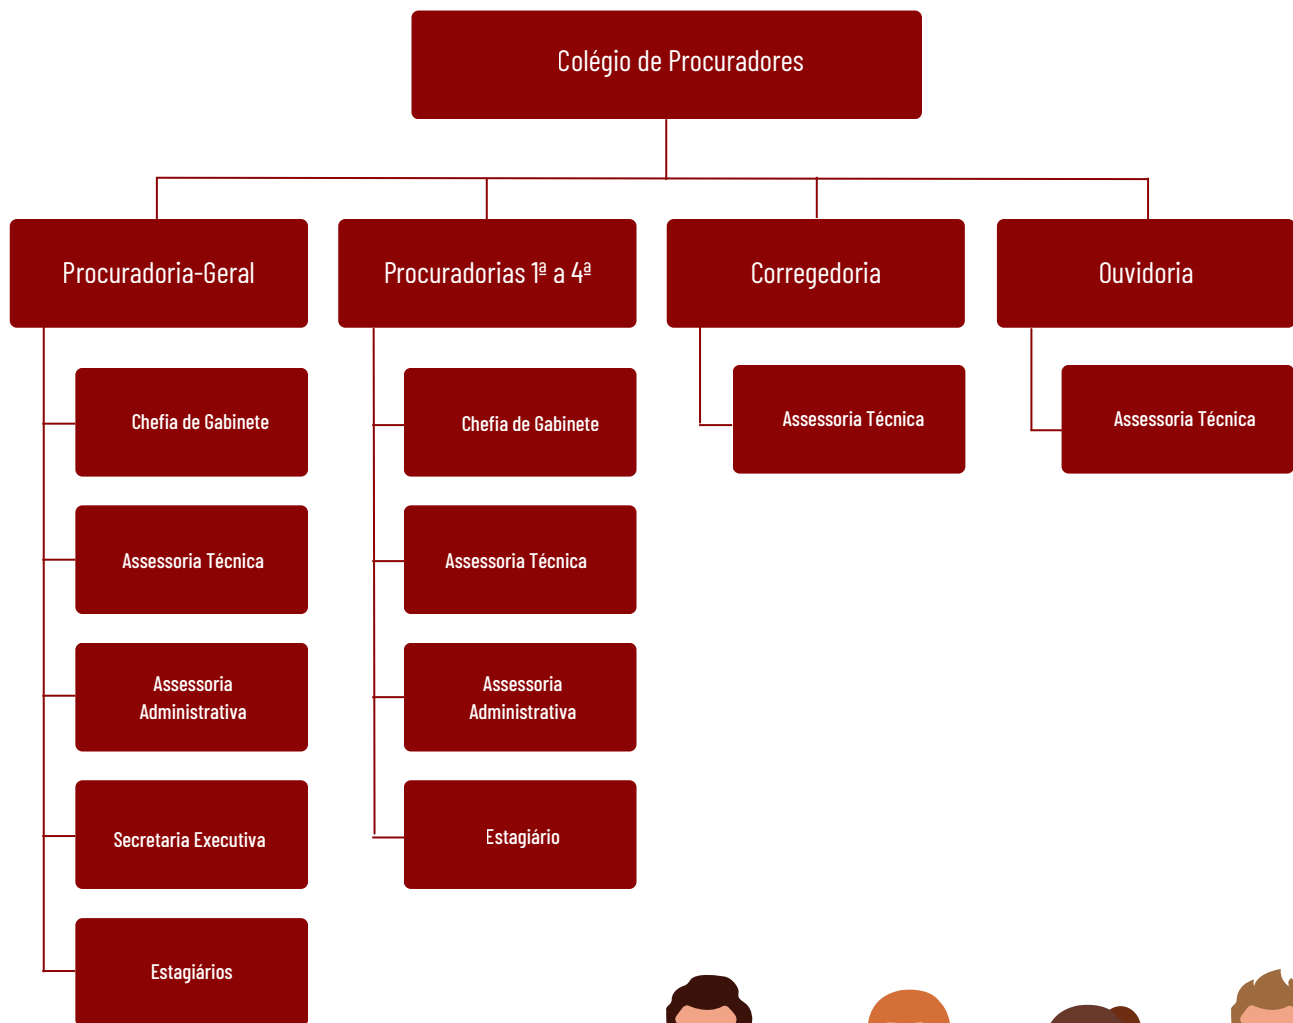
Colégio de Procuradores

Procuradoria-Geral

Chefia de Gabinete

Assessoria Técnica

Assessoria Administrativa

Secretaria Executiva

Estagiários

Procuradorias 1ª a 4ª

Chefia de Gabinete

Assessoria Técnica

Assessoria Administrativa

Estagiário

Corregedoria

Assessoria Técnica

Ouvidoria

Assessoria Técnica